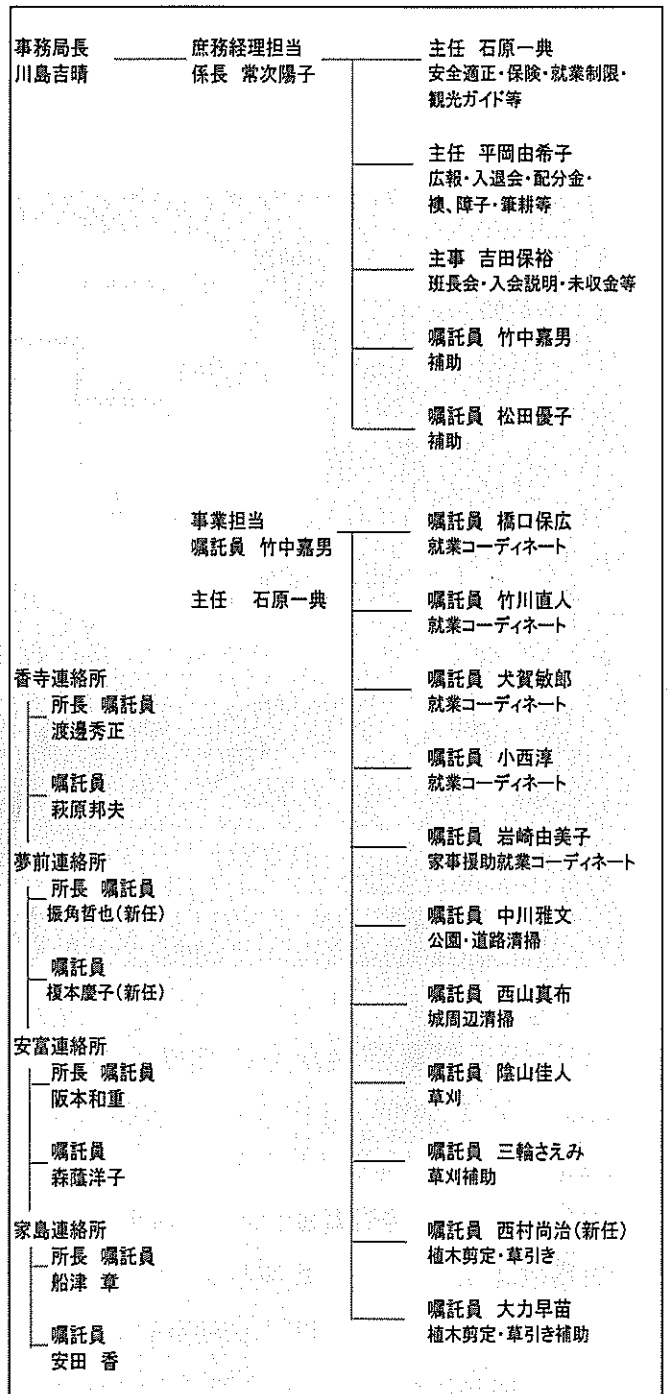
事務局長
川島吉晴

庶務経理担当
係長 常次陽子

主任 石原一典
安全適正・保険・就業制限・観光ガイド等

主任 平岡由希子
広報・入退会・配分金・襖、障子・筆耕等

主事 吉田保裕
班長会・入会説明・未収金等

嘱託員 竹中嘉男
補助

嘱託員 松田優子
補助

事業担当
嘱託員 竹中嘉男

主任 石原一典

嘱託員 橋口保広
就業コーディネート

嘱託員 竹川直人
就業コーディネート

嘱託員 犬賀敏郎
就業コーディネート

嘱託員 小西淳
就業コーディネート

嘱託員 岩崎由美子
家事援助就業コーディネート

嘱託員 中川雅文
公園・道路清掃

嘱託員 西山真布
城周辺清掃

嘱託員 陰山佳人
草刈

嘱託員 三輪さえみ
草刈補助

嘱託員 西村尚治(新任)
植木剪定・草引き

嘱託員 大力早苗
植木剪定・草引き補助

香寺連絡所
所長 嘱託員
渡邉秀正

嘱託員
萩原邦夫

夢前連絡所
所長 嘱託員
振角哲也(新任)

嘱託員
榎本慶子(新任)

安富連絡所
所長 嘱託員
阪本和重

嘱託員
森薩洋子

家島連絡所
所長 嘱託員
船津 章

嘱託員
安田 香